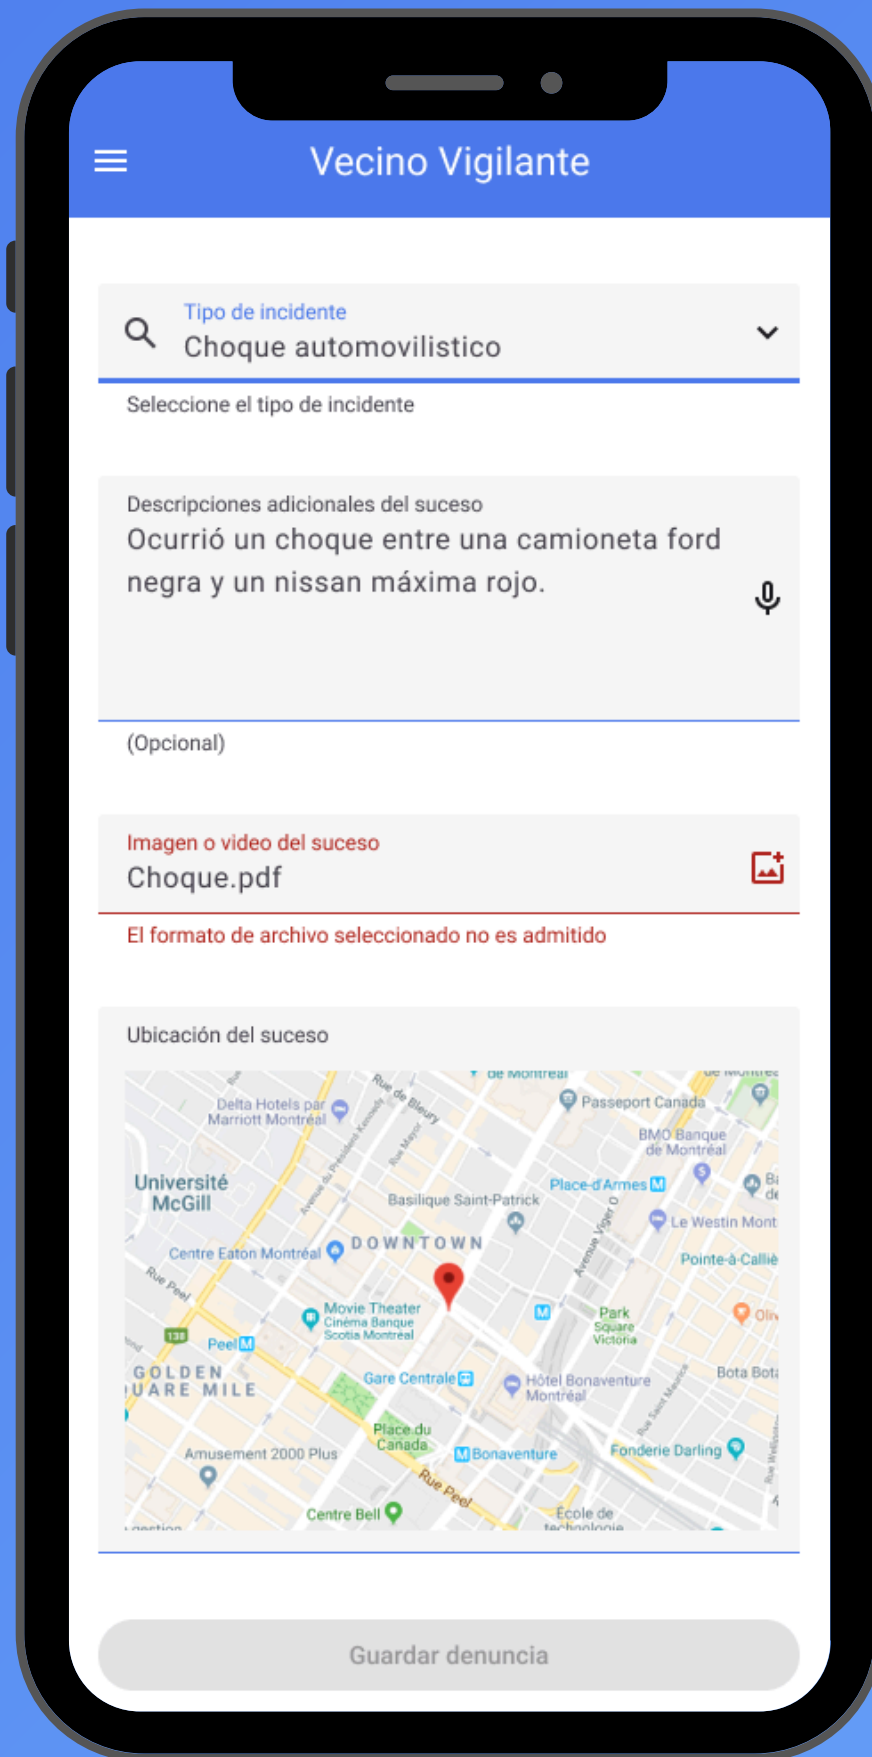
Vecino Vigilante

Tipo de incidente
Choque automovilistico

Seleccione el tipo de incidente

Descripciones adicionales del suceso
Ocurrió un choque entre una camioneta ford negra y un nissan máxima rojo.

(Opcional)

Imagen o video del suceso
Choque.pdf

El formato de archivo seleccionado no es admitido

Ubicación del suceso

Delta Hotels par Marriott Montréal
Rue de Bleury
Passeport Canada
BMO Banque de Montréal
Université McGill
Basilique Saint-Patrick
Place-d'Armes
Le Westin Mont
Centre Eaton Montréal
DOWNTOWN
Pointe-à-Calliè
Rue Peel
Movie Theater Cinéma Banque Scotia Montréal
Park Square Victoria
Peel
GOLDEN
UARE MILE
Gare Centrale
Hôtel Bonaventure Montréal
Bota Bot
Place du Canada
Amusement 2000 Plus
Bonaventure
Fonderie Darling
Rue Peel
Centre Bell
École de technologie

Guardar denuncia